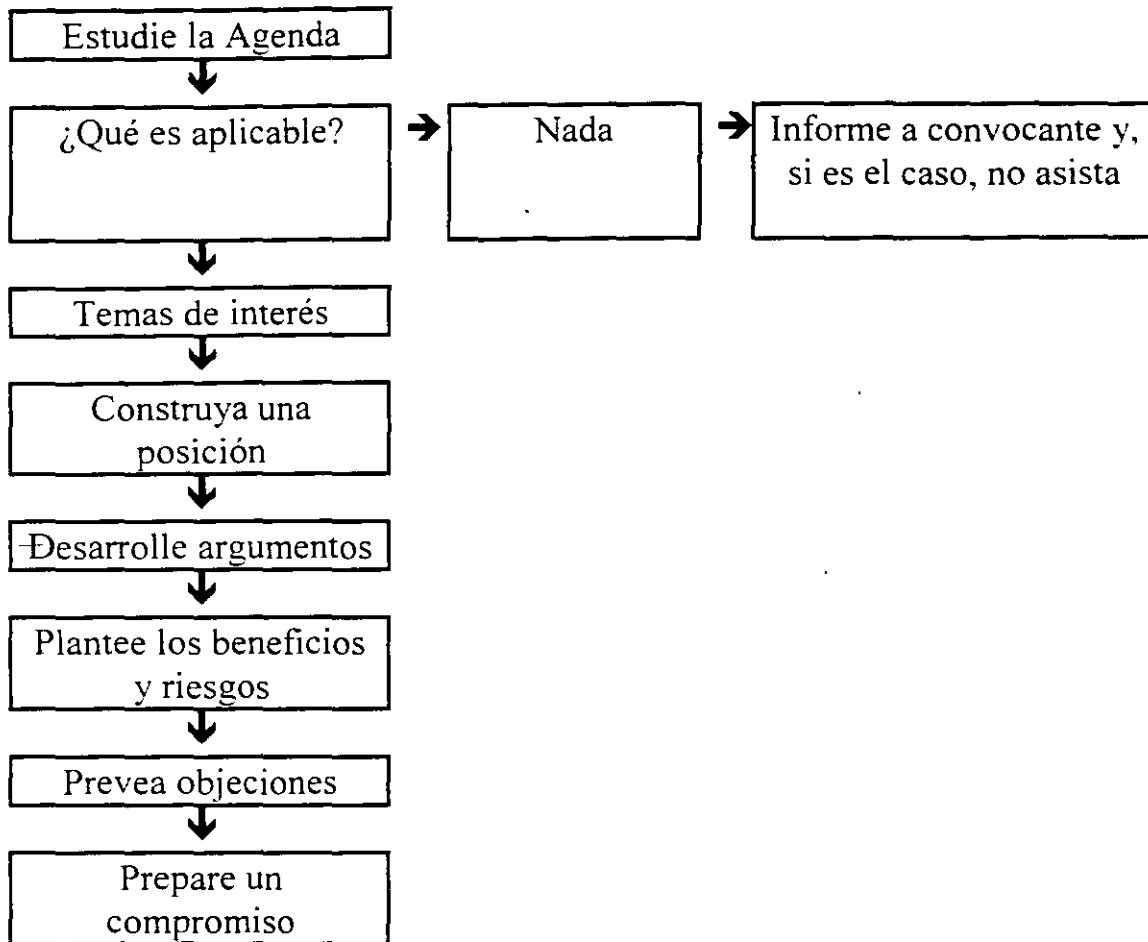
Estudie la Agenda

¿Qué es aplicable?

Nada

Informe a convocante y, si es el caso, no asista

Temas de interés

Construya una posición

Desarrolle argumentos

Plantee los beneficios y riesgos

Prevea objeciones

Prepare un compromiso